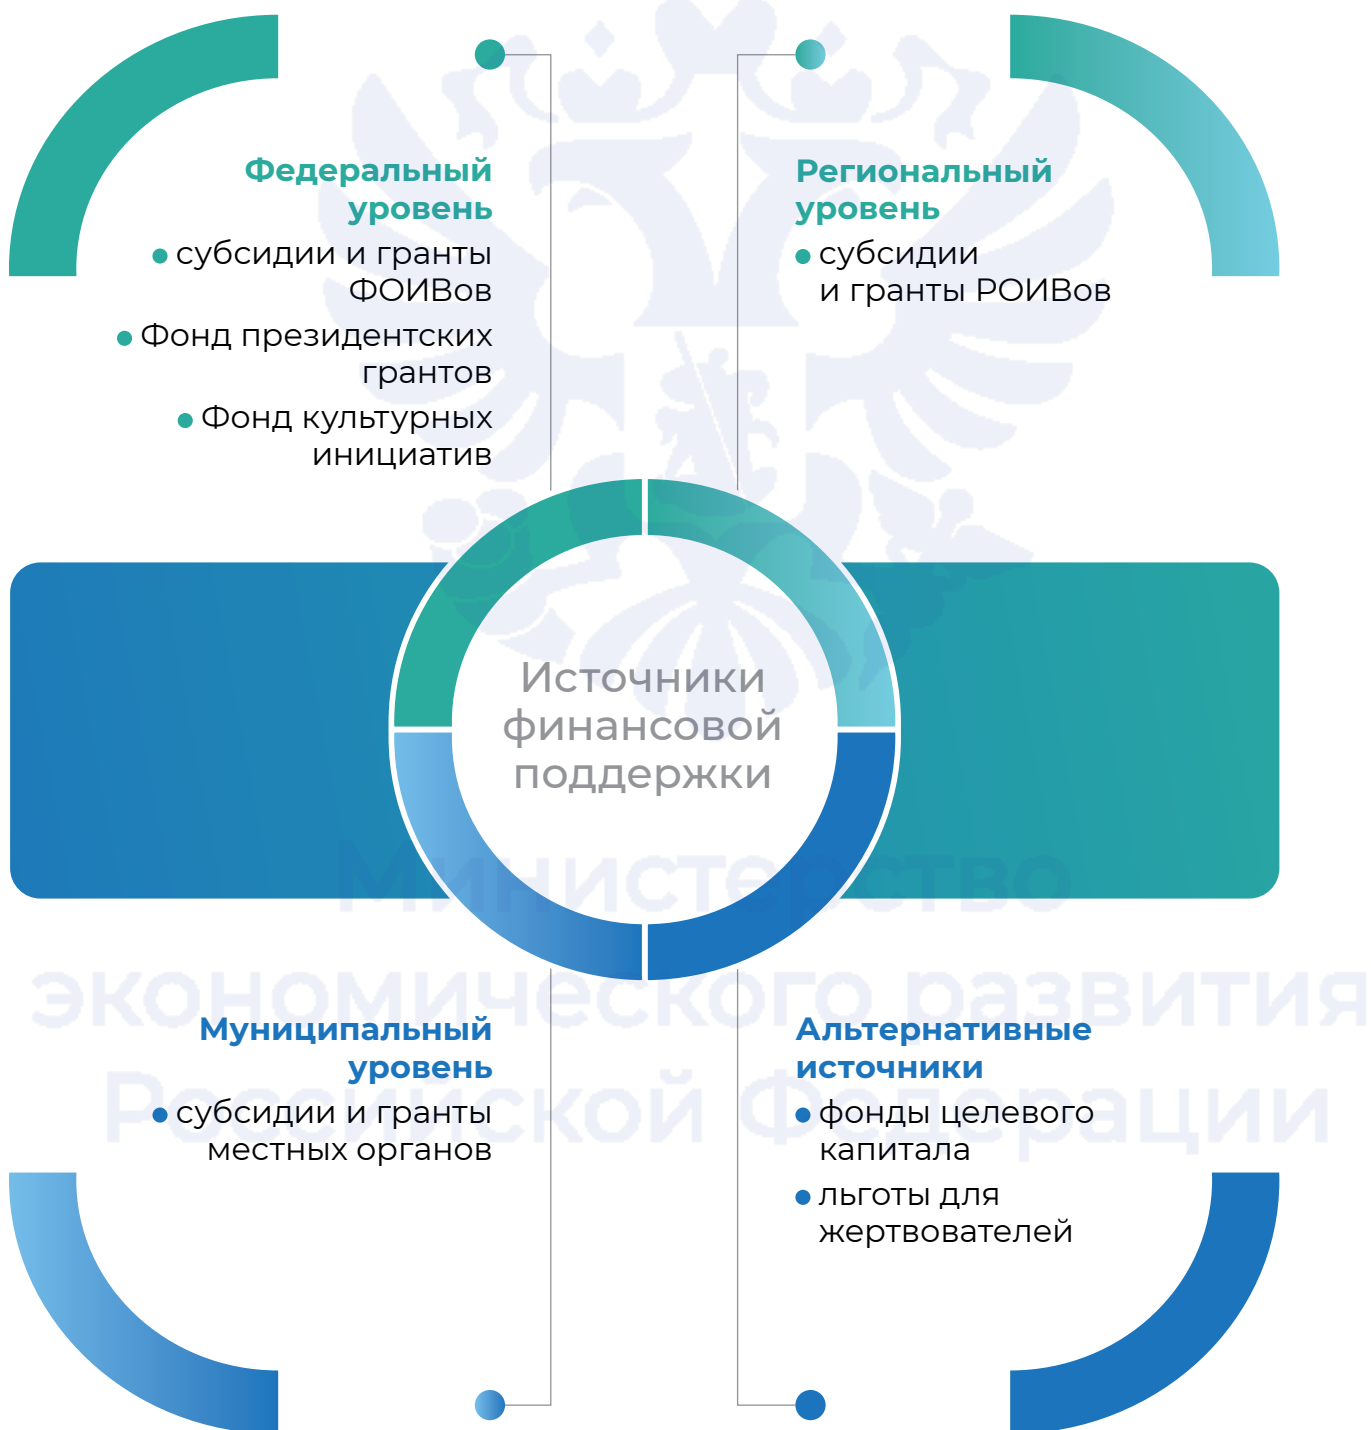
Федеральный уровень

субсидии и гранты ФОИВов

Фонд президентских грантов

Фонд культурных инициатив

Региональный уровень

субсидии и гранты РОИВов

Источники финансовой поддержки

Муниципальный уровень

субсидии и гранты местных органов

Альтернативные источники

фонды целевого капитала

льготы для жертвователей

Министерство экономического развития Российской Федерации